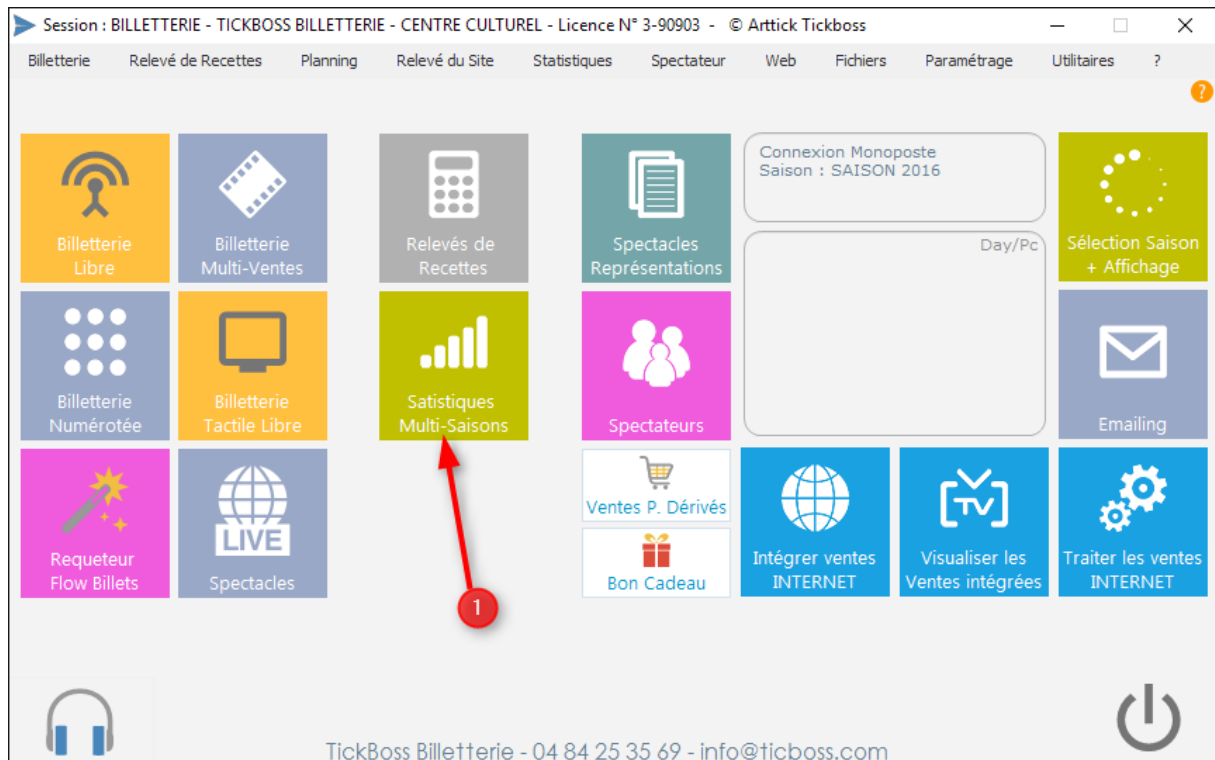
Session : BILLETTERIE - TICKBOSS BILLETTERIE - CENTRE CULTUREL - Licence N° 3-90903 - © Arttick Tickboss

Billetterie Relevé de Recettes Planning Relevé du Site Statistiques Spectateur Web Fichiers Paramétrage Utilitaires ?

?

Billetterie Libre

Billetterie Multi-Ventes

Relevés de Recettes

Spectacles Représentations

Connexion Monoposte
Saison : SAISON 2016

Sélection Saison + Affichage

Day/Pc

Billetterie Numérotée

Billetterie Tactile Libre

Satistiques Multi-Saisons

Spectateurs

Emailing

Ventes P. Dérivés

Bon Cadeau

Requeteur Flow Billets

LIVE

Spectacles

Intégrer ventes INTERNET

TV

Visualiser les Ventes intégrées

Traiter les ventes INTERNET

1

TickBoss Billetterie - 04 84 25 35 69 - info@ticboss.com